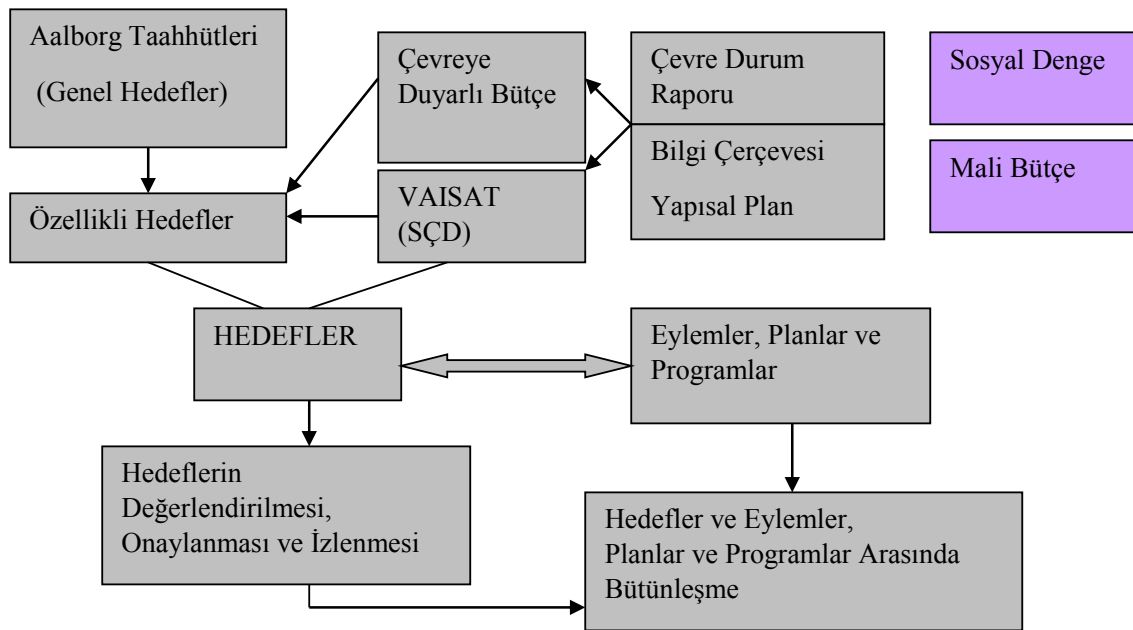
Aalborg Taahhütleri
(Genel Hedefler)

Çevreye Duyarlı Bütçe

Çevre Durum Raporu

Bilgi Çerçevesi
Yapısal Plan

Sosyal Denge

Mali Bütçe

Özellikli Hedefler

VAISAT
(SÇD)

HEDEFLER

Eylemler, Planlar ve Programlar

Hedeflerin Değerlendirilmesi, Onaylanması ve İzlenmesi

Hedefler ve Eylemler, Planlar ve Programlar Arasında Bütünleşme